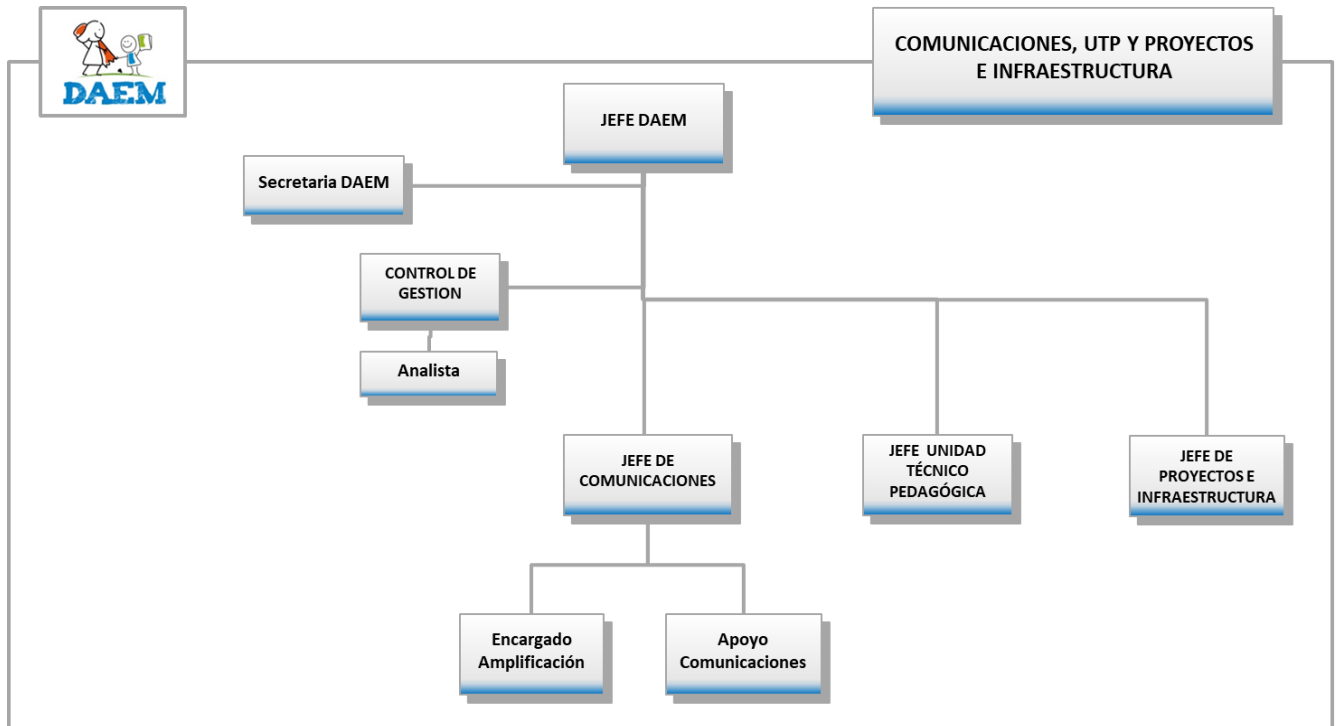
DAEM

COMUNICACIONES, UTP Y PROYECTOS E INFRAESTRUCTURA

JEFE DAEM

Secretaria DAEM

CONTROL DE GESTION

Analista

JEFE DE COMUNICACIONES

JEFE UNIDAD TÉCNICO PEDAGÓGICA

JEFE DE PROYECTOS E INFRAESTRUCTURA

Encargado Amplificación

Apoyo Comunicaciones